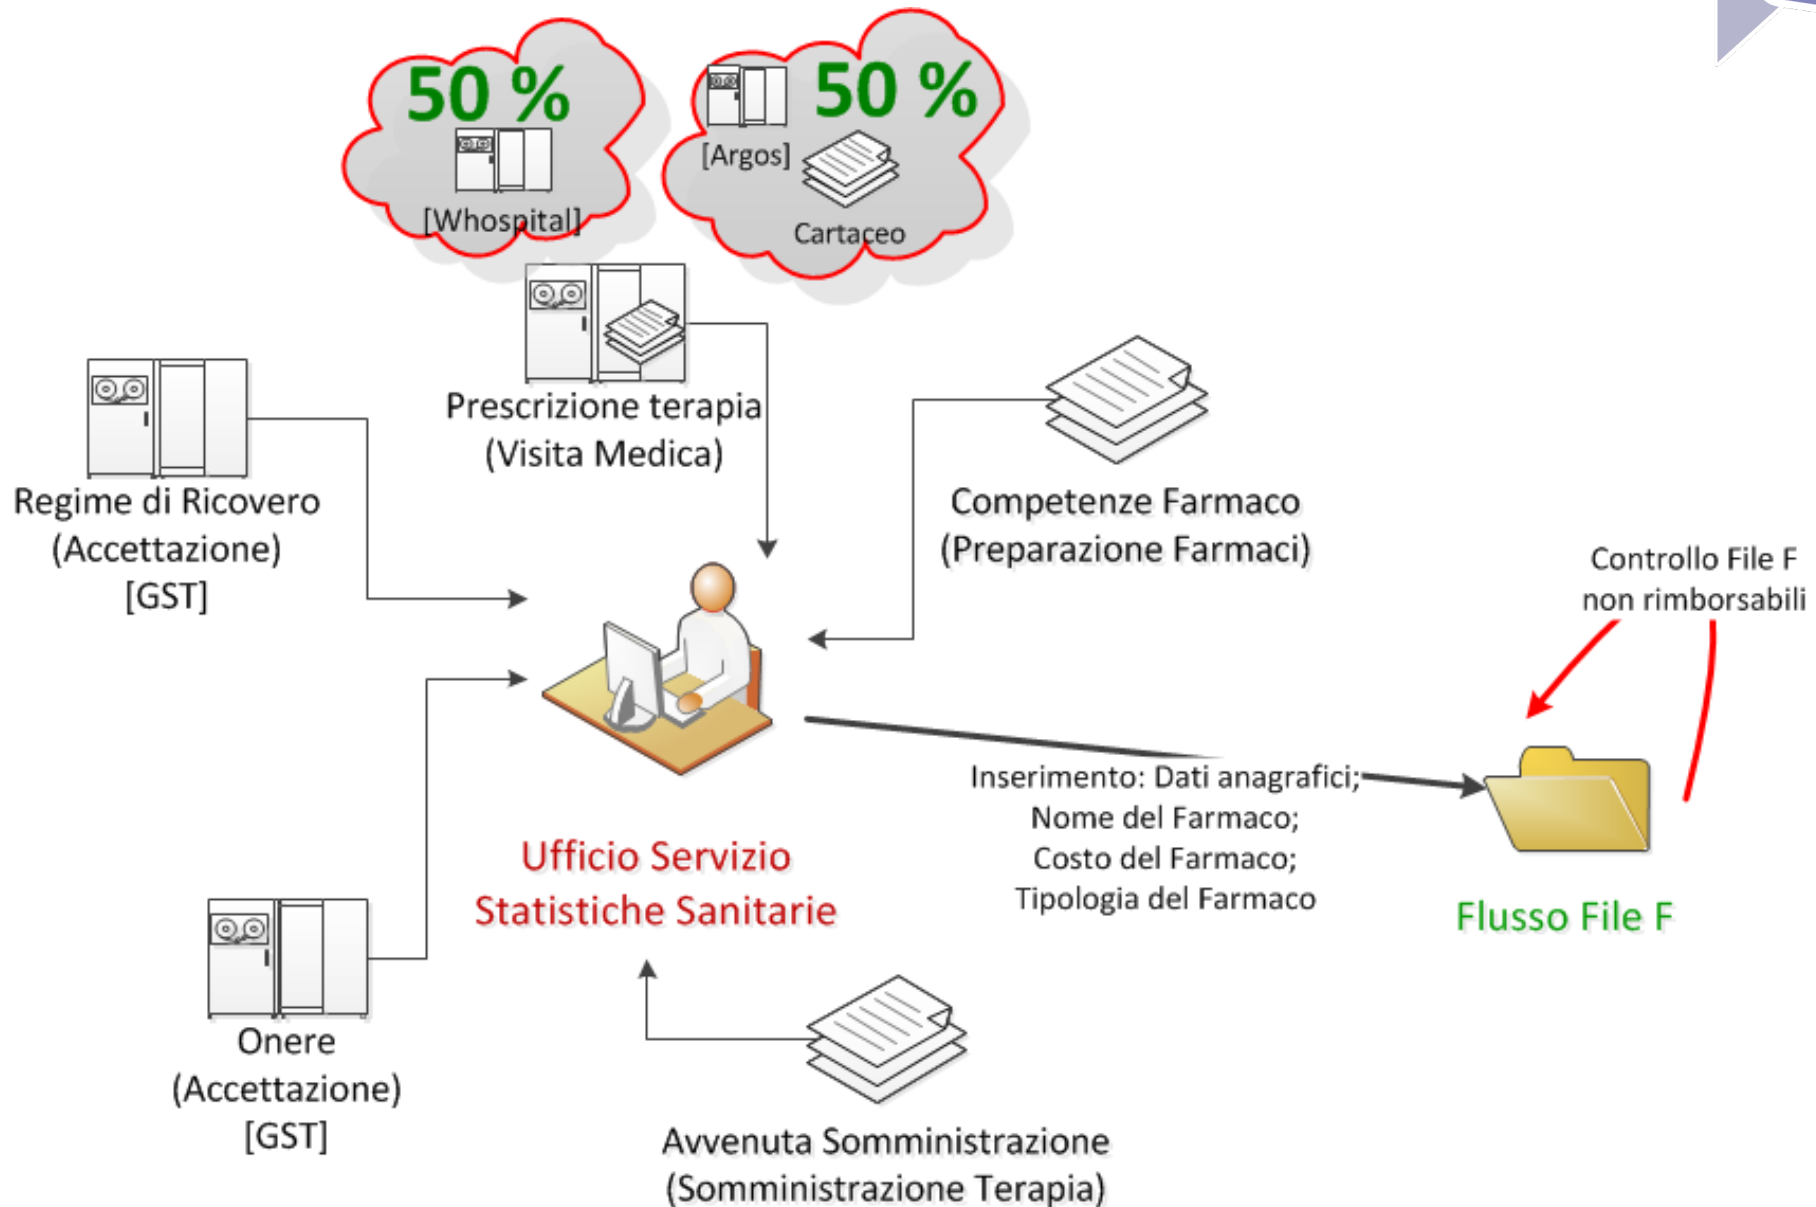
50 %

[Whospital]

[Argos]

50 %

Cartaceo

Prescrizione terapia
(Visita Medica)

Regime di Ricovero
(Accettazione)
[GST]

Competenze Farmaco
(Preparazione Farmaci)

Controllo File F
non rimborsabili

Inserimento: Dati anagrafici;
Nome del Farmaco;
Costo del Farmaco;
Tipologia del Farmaco

Ufficio Servizio
Statistiche Sanitarie

Flusso File F

Onere
(Accettazione)
[GST]

Avvenuta Somministrazione
(Somministrazione Terapia)